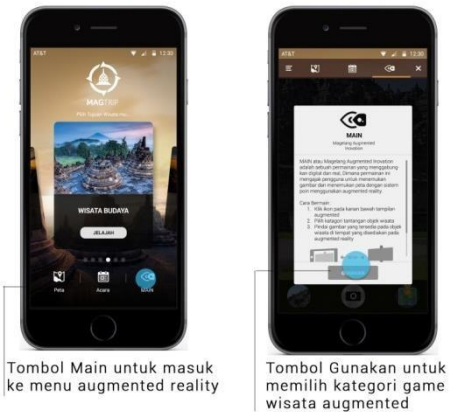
AT&T 12:30

MAGTRIP

Pilih Tujuan Wisata mu

WISATA BUDAYA

JELAJAH

Peta

Acara

MAIN

AT&T 12:30

MAIN

Magelang Augmented Inovation

MAIN atau Magelang Augmented Inovation adalah sebuah permainan yang menggabungkan digital dan real. Dimana permainan ini mengajak pengguna untuk menemukan gambar dan menemukan peta dengan sistem jejak menggunakan augmented reality.

Cara Bermain:
1. Klik ikon pada kanan bawah tampilan augmented
2. Pilih kategori tentangan objek wisata
3. Pindai gambar yang tersedia pada objek wisata di tempat yang disediakan pada augmented reality

Tombol Main untuk masuk ke menu augmented reality

Tombol Gunakan untuk memilih kategori game wisata augmented